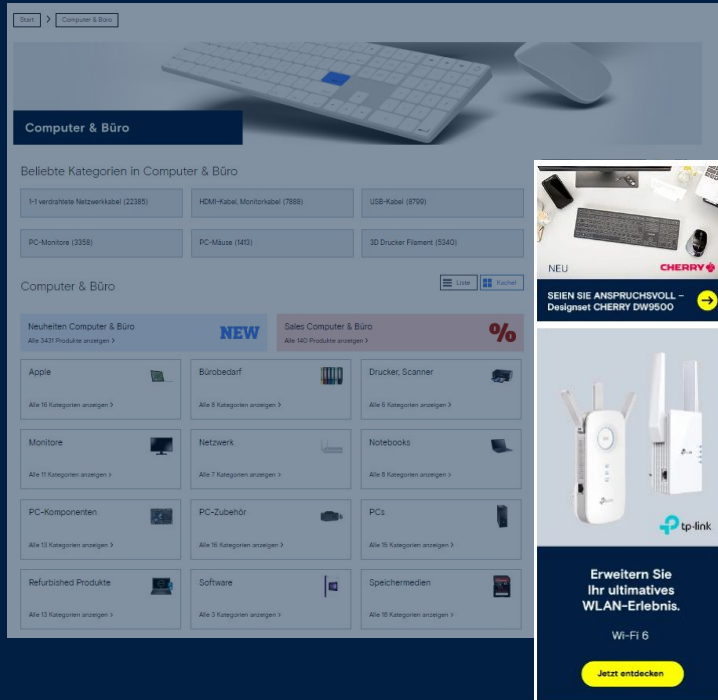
Start > Computer & Büro

Computer & Büro

Beliebte Kategorien in Computer & Büro

1-1 verdrahtete Netzwerkkabel (22385)

HDMI-Kabel, Monitorkabel (7888)

USB-Kabel (8799)

PC-Monitore (3358)

PC-Mäuse (1413)

3D Drucker Filament (5340)

Computer & Büro

Liste

Kachel

Neuheiten Computer & Büro
Alle 3431 Produkte anzeigen >

NEW

Sales Computer & Büro
Alle 140 Produkte anzeigen >

%

Apple
Alle 16 Kategorien anzeigen >

Bürobedarf
Alle 8 Kategorien anzeigen >

Drucker, Scanner
Alle 6 Kategorien anzeigen >

Monitore
Alle 11 Kategorien anzeigen >

Netzwerk
Alle 7 Kategorien anzeigen >

Notebooks
Alle 8 Kategorien anzeigen >

PC-Komponenten
Alle 13 Kategorien anzeigen >

PC-Zubehör
Alle 16 Kategorien anzeigen >

PCs
Alle 15 Kategorien anzeigen >

Refurbished Produkte
Alle 13 Kategorien anzeigen >

Software
Alle 3 Kategorien anzeigen >

Speichermedien
Alle 18 Kategorien anzeigen >

NEU

CHERRY

SEIEN SIE ANSPRUCHSVOLL – Designset CHERRY DW9500

tp-link

Erweitern Sie Ihr ultimatives WLAN-Erlebnis.

Wi-Fi 6

Jetzt entdecken